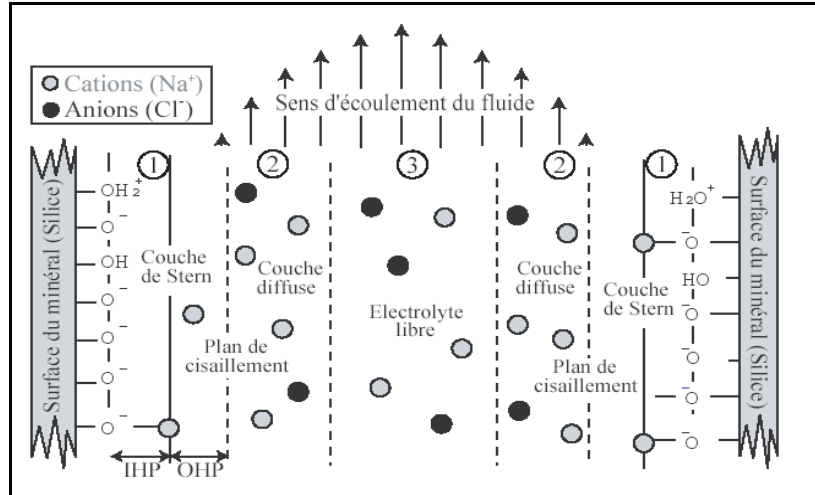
Cations ($Na^+$)
Anions ($Cl^-$)

Sens d'écoulement du fluide

Surface du minéral (Silice)

1

$OH_2^+$
−
O
−
OH
−
O
−
O
−
O
−
O

Couche de Stern

IHP
OHP

2

Couche diffuse

Plan de cisaillement

3

Electrolyte libre

2

Couche diffuse

Plan de cisaillement

1

$H_2O^+$
−
O
HO
−
O
−
O
−
O
−
O

Couche de Stern

Surface du minéral (Silice)